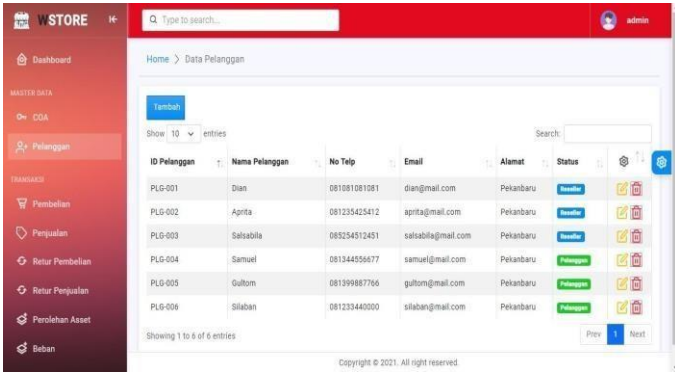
WSTORE

Q Type to search...

admin

Dashboard

MASTER DATA

COA

Pelanggan

TRANSAKSI

Pembelian

Penjualan

Retur Pembelian

Retur Penjualan

Perolehan Asset

Beban

Home > Data Pelanggan

Tambah

Show 10 entries

Search:

| ID Pelanggan | Nama Pelanggan | No Telp | Email | Alamat | Status | |
|---|---|---|---|---|---|---|
| PLG-001 | Dian | 081081081081 | dian@mail.com | Pekanbaru | Reseller | |
| PLG-002 | Aprita | 081235425412 | aprita@mail.com | Pekanbaru | Reseller | |
| PLG-003 | Salsabila | 085254512451 | salsabila@mail.com | Pekanbaru | Reseller | |
| PLG-004 | Samuel | 081344556677 | samuel@mail.com | Pekanbaru | Pelanggan | |
| PLG-005 | Gultom | 081399887766 | gultom@mail.com | Pekanbaru | Pelanggan | |
| PLG-006 | Silaban | 081233440000 | silaban@mail.com | Pekanbaru | Pelanggan | |

Showing 1 to 6 of 6 entries

Prev 1 Next

Copyright © 2021. All right reserved.